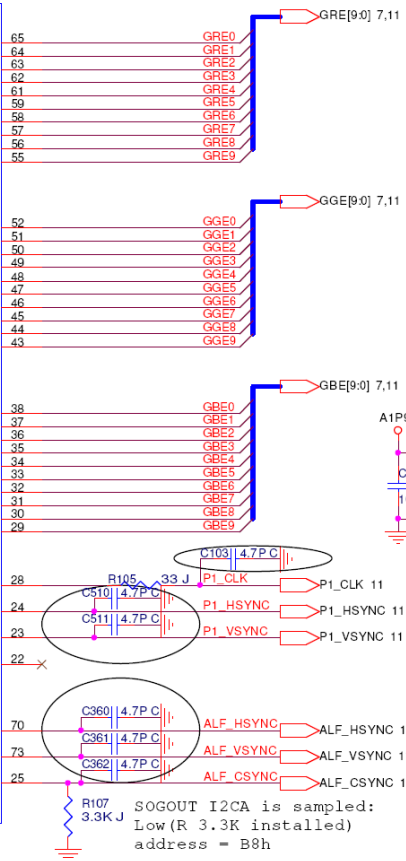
GRE[9:0] 7,11

65 GRE0
64 GRE1
63 GRE2
62 GRE3
61 GRE4
59 GRE5
58 GRE6
57 GRE7
56 GRE8
55 GRE9

GGE[9:0] 7,11

52 GGE0
51 GGE1
50 GGE2
49 GGE3
48 GGE4
47 GGE5
46 GGE6
45 GGE7
44 GGE8
43 GGE9

GBE[9:0] 7,11

A1P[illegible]

38 GBE0
37 GBE1
36 GBE2
35 GBE3
34 GBE4
33 GBE5
32 GBE6
31 GBE7
30 GBE8
29 GBE9

C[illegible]
1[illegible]

C103 4.7P C

28 R105 33 J P1_CLK P1_CLK 11
C510 4.7P C
24 P1_HSYNC P1_HSYNC 11
C511 4.7P C
23 P1_VSYNC P1_VSYNC 11

22

C360 4.7P C
70 ALF_HSYNC ALF_HSYNC 1
C361 4.7P C
73 ALF_VSYNC ALF_VSYNC 1
C362 4.7P C
25 ALF_CSYNC ALF_CSYNC 1

R107
3.3K J

SOGOUT I2CA is sampled:
Low(R 3.3K installed)
address = B8h